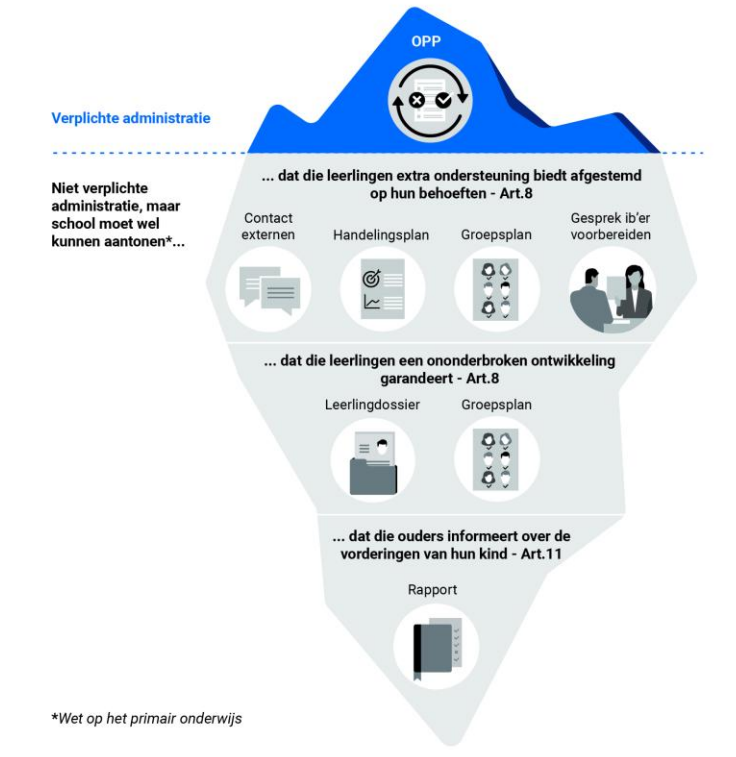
OPP

Verplichte administratie

Niet verplichte administratie, maar school moet wel kunnen aantonen*...

... dat die leerlingen extra ondersteuning biedt afgestemd op hun behoeften - Art.8

Contact externen

Handelingsplan

Groepsplan

Gesprek ib'er voorbereiden

... dat die leerlingen een ononderbroken ontwikkeling garandeert - Art.8

Leerlingdossier

Groepsplan

... dat die ouders informeert over de vorderingen van hun kind - Art.11

Rapport

*Wet op het primair onderwijs